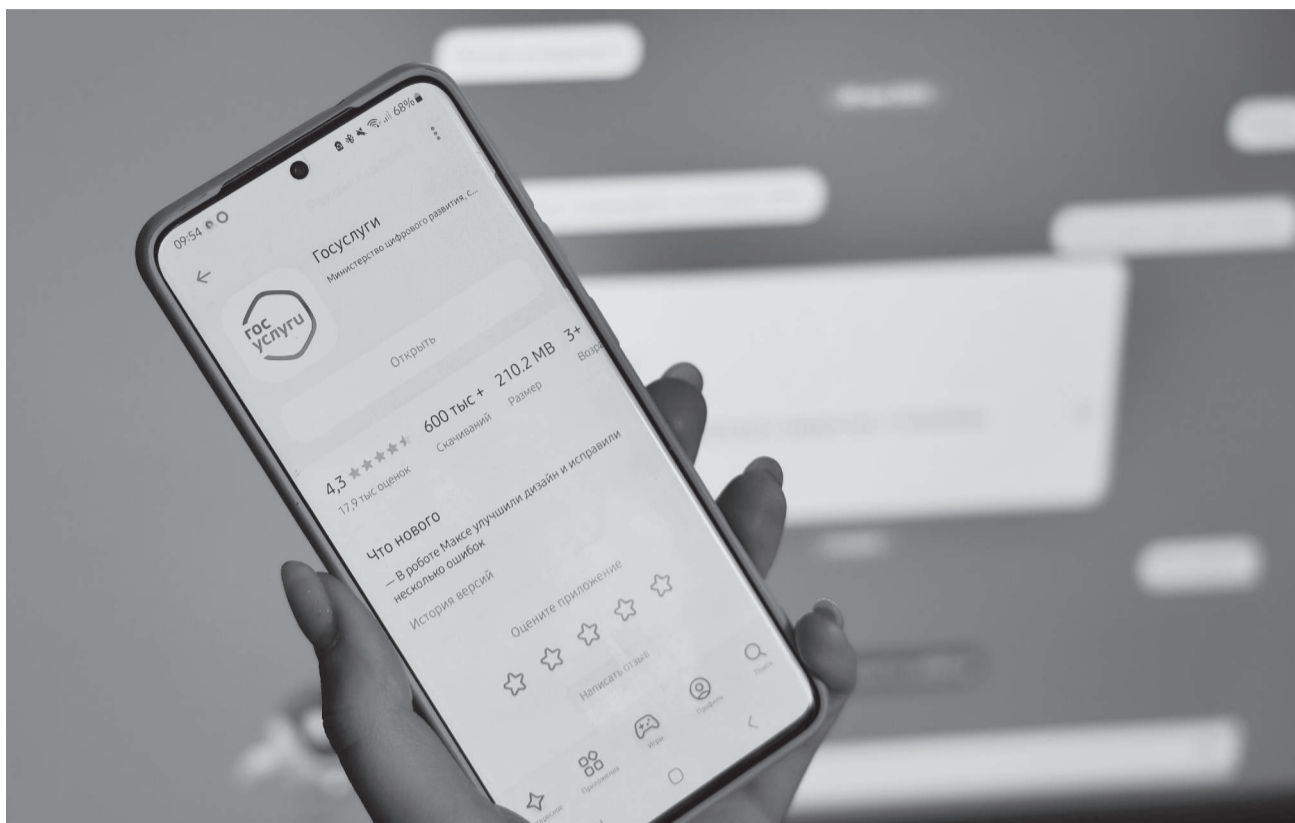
09:54

68%

Госуслуги

Министерство цифрового развития, с...

гос услуги

Открыть

4,3 ★★★★★

17,9 тыс оценок

600 тыс +

Скачиваний

210.2 MB

Размер

3+

Возр

Что нового

— В роботе Максе улучшили дизайн и исправили несколько ошибок

История версий

Оцените приложение

Написать отзыв

Приложения

Игры

Профиль

Поиск